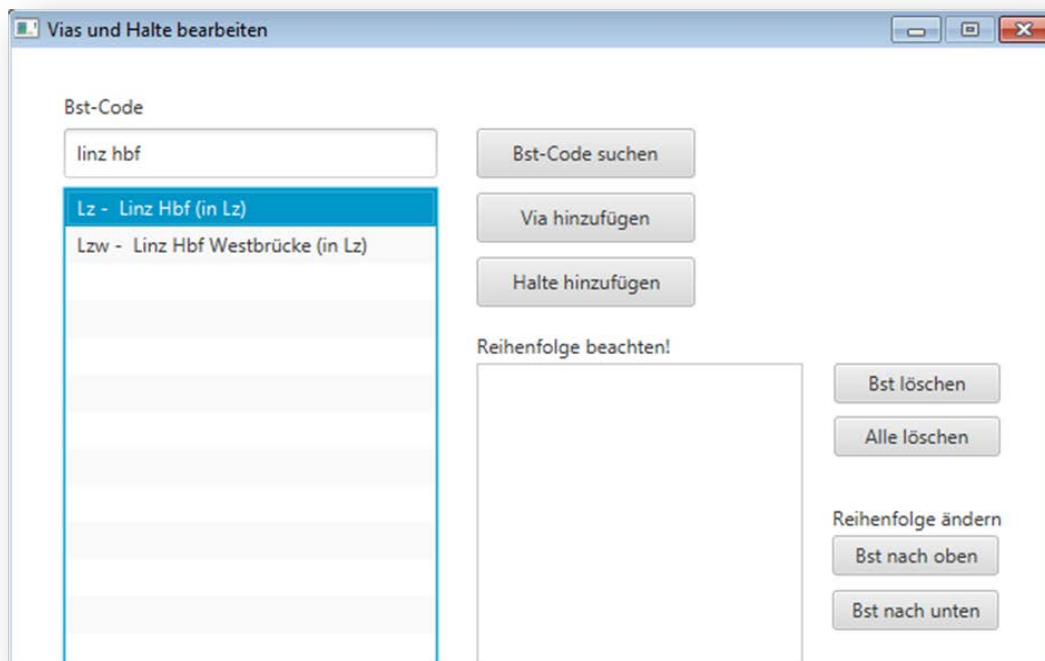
Vias und Halte bearbeiten

Bst-Code

linz hbf

Lz - Linz Hbf (in Lz)

Lzw - Linz Hbf Westbrücke (in Lz)

Bst-Code suchen

Via hinzufügen

Halte hinzufügen

Reihenfolge beachten!

Bst löschen

Alle löschen

Reihenfolge ändern

Bst nach oben

Bst nach unten